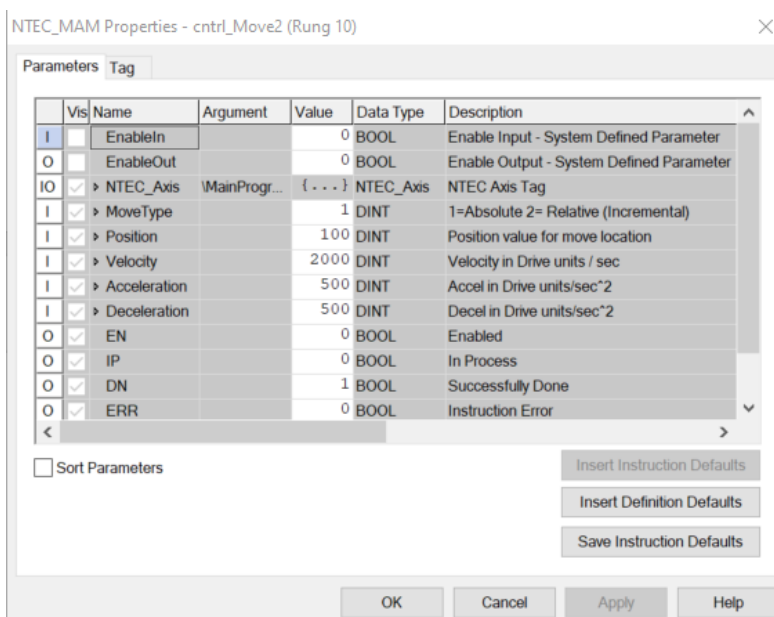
NTEC_MAM Properties - cntrl_Move2 (Rung 10)

Parameters Tag

| | Vis | Name | Argument | Value | Data Type | Description |
|---|---|---|---|---|---|---|
| I | | EnableIn | | 0 | BOOL | Enable Input - System Defined Parameter |
| O | | EnableOut | | 0 | BOOL | Enable Output - System Defined Parameter |
| IO | | ▸ NTEC_Axis | \MainProgr... | {...} | NTEC_Axis | NTEC Axis Tag |
| I | | ▸ MoveType | | 1 | DINT | 1=Absolute 2= Relative (Incremental) |
| I | | ▸ Position | | 100 | DINT | Position value for move location |
| I | | ▸ Velocity | | 2000 | DINT | Velocity in Drive units / sec |
| I | | ▸ Acceleration | | 500 | DINT | Accel in Drive units/sec^2 |
| I | | ▸ Deceleration | | 500 | DINT | Decel in Drive units/sec^2 |
| O | | EN | | 0 | BOOL | Enabled |
| O | | IP | | 0 | BOOL | In Process |
| O | | DN | | 1 | BOOL | Successfully Done |
| O | | ERR | | 0 | BOOL | Instruction Error |

Sort Parameters

Insert Instruction Defaults

Insert Definition Defaults

Save Instruction Defaults

OK Cancel Apply Help